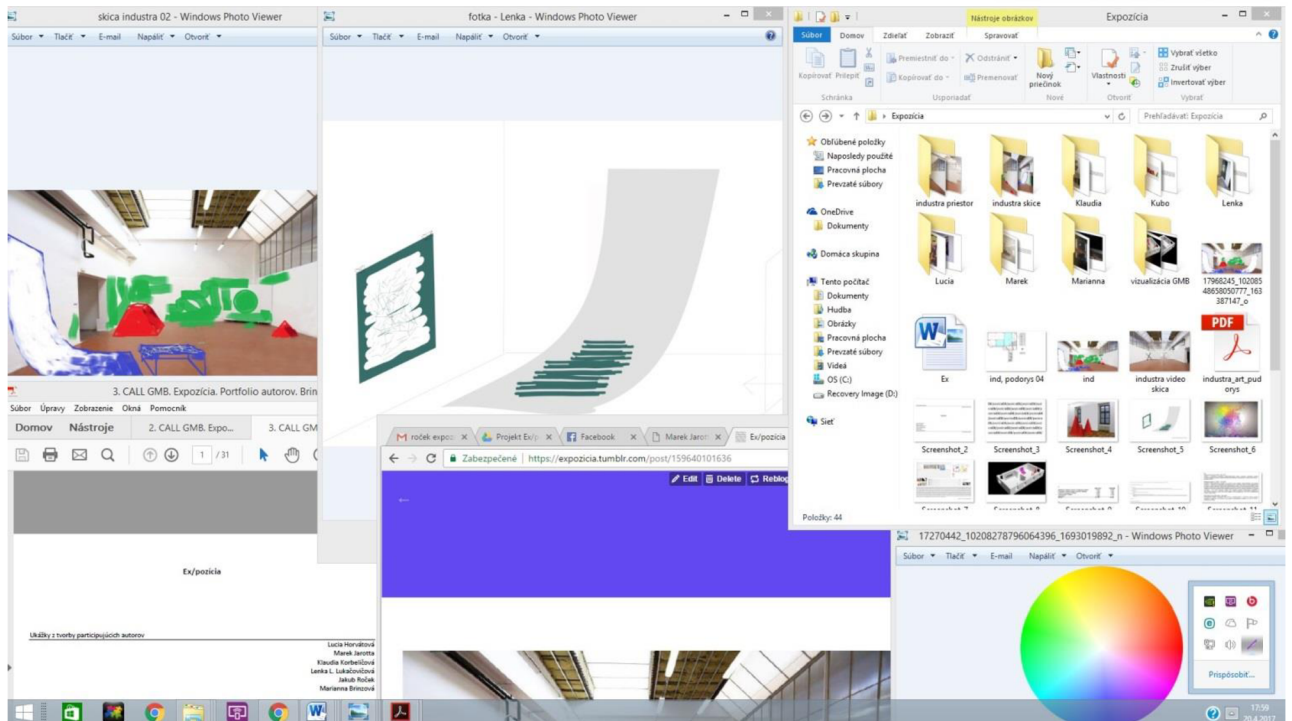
skica industra 02 - Windows Photo Viewer
Súbor ▾ Tlačiť ▾ E-mail Napáliť ▾ Otvoriť ▾

fotka - Lenka - Windows Photo Viewer
Súbor ▾ Tlačiť ▾ E-mail Napáliť ▾ Otvoriť ▾

Nástroje obrázkov
Expozícia
Súbor Domov Zdieľať Zobraziť Spravovať
Kopírovať Prilepiť
Schránka
Premiestniť do ▾ Odstrániť ▾
Kopírovať do ▾ Premenovať
Usporiadať
Nový priečinok
Nové
Vlastnosti
Otvoriť
Vybrať všetko
Zrušiť výber
Invertovať výber
Vybrať
Expozícia
Prehľadávať: Expozícia
Obľúbené položky
Naposledy použité
Pracovná plocha
Prevzaté súbory
OneDrive
Dokumenty
Domáca skupina
Tento počítač
Dokumenty
Hudba
Obrázky
Pracovná plocha
Prevzaté súbory
Videá
OS (C:)
Recovery Image (D:)
Sieť
industra priestor
industra skice
Klaudia
Kubo
Lenka
Lucia
Marek
Marianna
vizualizácia GMB
17968245_10208548658050777_163387147_o
Ex
ind, podorys 04
ind
industra video skica
industra_art_pudorys
Screenshot_2
Screenshot_3
Screenshot_4
Screenshot_5
Screenshot_6
Položky: 44

3. CALL GMB. Expozícia. Portfolio autorov. Brin
Súbor Úpravy Zobrazenie Okná Pomocník
Domov Nástroje 2. CALL GMB. Expo... 3. CALL GM
1 / 31

Ex/pozícia

Ukážky z tvorby participujúcich autorov
Lucia Horvátová
Marek Jarotta
Klaudia Korbeličová
Lenka L. Lukačovičová
Jakub Ročeк
Marianna Brinzová

ročeк expoz
Projekt Ex/p
Facebook
Marek Jarott
Ex/pozícia
Zabezpečené | https://expozicia.tumblr.com/post/159640101636
Edit Delete Reblog

17270442_10208278796064396_1693019892_n - Windows Photo Viewer
Súbor ▾ Tlačiť ▾ E-mail Napáliť ▾ Otvoriť ▾
Prispôsobiť...
17:59
20.4.2017